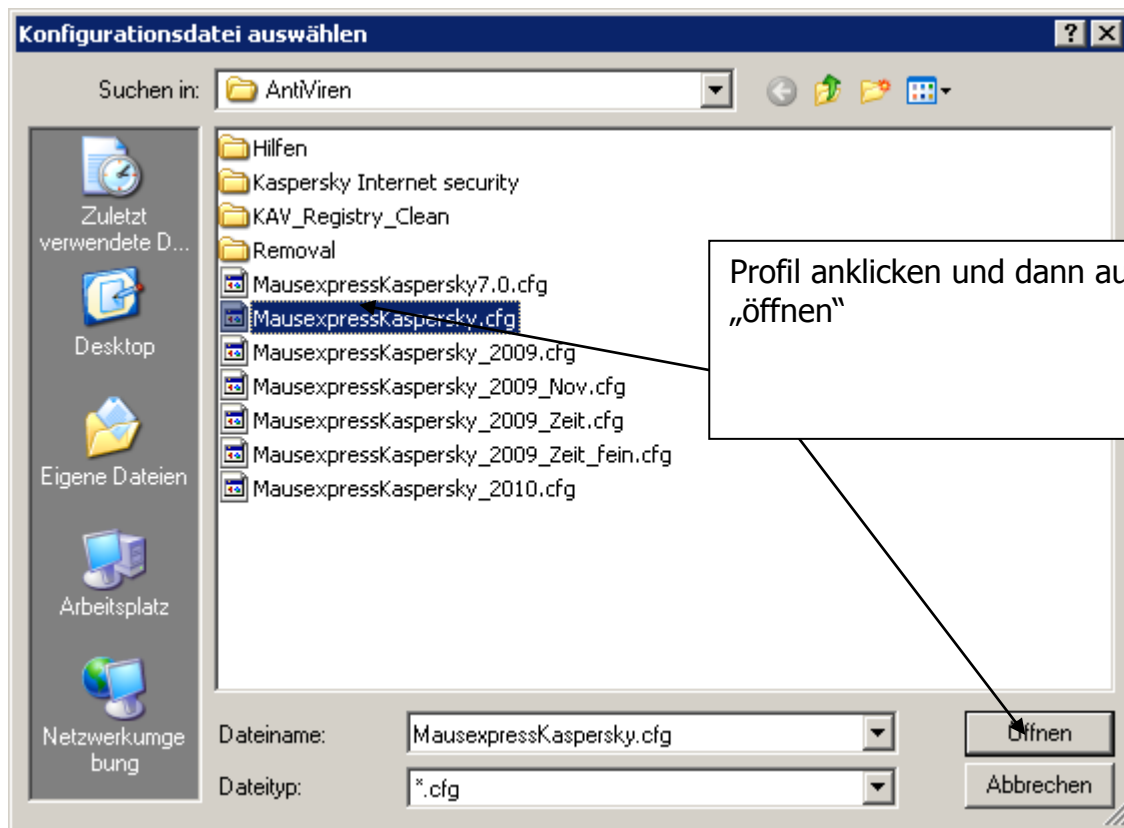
Konfigurationsdatei auswählen

Suchen in: AntiViren

Zuletzt verwendete D...

Desktop

Eigene Dateien

Arbeitsplatz

Netzwerkumgebung

Hilfen
Kaspersky Internet security
KAV_Registry_Clean
Removal
MausexpressKaspersky7.0.cfg
MausexpressKaspersky.cfg
MausexpressKaspersky_2009.cfg
MausexpressKaspersky_2009_Nov.cfg
MausexpressKaspersky_2009_Zeit.cfg
MausexpressKaspersky_2009_Zeit_fein.cfg
MausexpressKaspersky_2010.cfg

Profil anklicken und dann au
„öffnen"

Dateiname: MausexpressKaspersky.cfg

Dateityp: *.cfg

Öffnen

Abbrechen